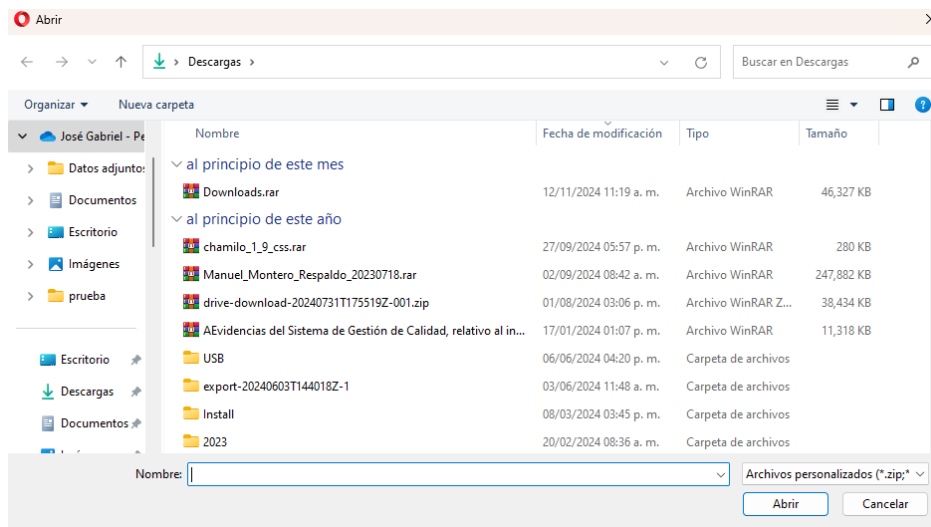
Abrir

Descargas

Buscar en Descargas

Organizar ▾ Nueva carpeta

José Gabriel - Pe
Datos adjuntos
Documentos
Escritorio
Imágenes
prueba

Escritorio
Descargas
Documentos

| Nombre | Fecha de modificación | Tipo | Tamaño |
|---|---|---|---|
| al principio de este mes | | | |
| Downloads.rar | 12/11/2024 11:19 a. m. | Archivo WinRAR | 46,327 KB |
| al principio de este año | | | |
| chamilo_1_9_css.rar | 27/09/2024 05:57 p. m. | Archivo WinRAR | 280 KB |
| Manuel_Montero_Respaldo_20230718.rar | 02/09/2024 08:42 a. m. | Archivo WinRAR | 247,882 KB |
| drive-download-20240731T175519Z-001.zip | 01/08/2024 03:06 p. m. | Archivo WinRAR Z... | 38,434 KB |
| AEvidencias del Sistema de Gestión de Calidad, relativo al in... | 17/01/2024 01:07 p. m. | Archivo WinRAR | 11,318 KB |
| USB | 06/06/2024 04:20 p. m. | Carpeta de archivos | |
| export-20240603T144018Z-1 | 03/06/2024 11:48 a. m. | Carpeta de archivos | |
| Install | 08/03/2024 03:45 p. m. | Carpeta de archivos | |
| 2023 | 20/02/2024 08:36 a. m. | Carpeta de archivos | |

Nombre:

Archivos personalizados (*.zip;*

Abrir

Cancelar